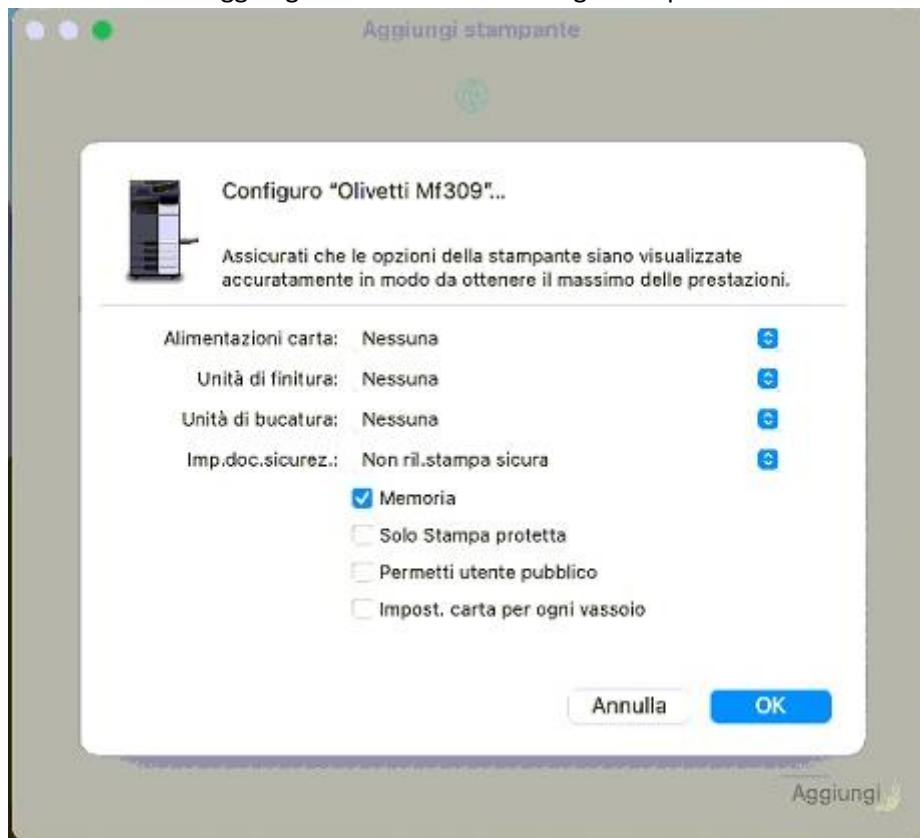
Aggiungi stampante

Configuro "Olivetti Mf309"...

Assicurati che le opzioni della stampante siano visualizzate accuratamente in modo da ottenere il massimo delle prestazioni.

Alimentazioni carta: Nessuna

Unità di finitura: Nessuna

Unità di bucatura: Nessuna

Imp.doc.sicurez.: Non ril.stampa sicura

Memoria

Solo Stampa protetta

Permetti utente pubblico

Impost. carta per ogni vassoio

Annulla

OK

Aggiungi